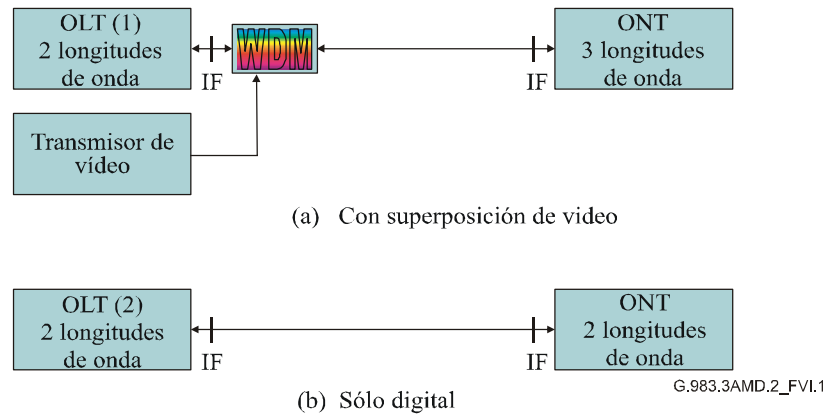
OLT (1)
2 longitudes de onda

IF

WDM

IF

ONT
3 longitudes de onda

Transmisor de vídeo

(a) Con superposición de video

OLT (2)
2 longitudes de onda

IF

IF

ONT
2 longitudes de onda

(b) Sólo digital

G.983.3AMD.2_FVI.1